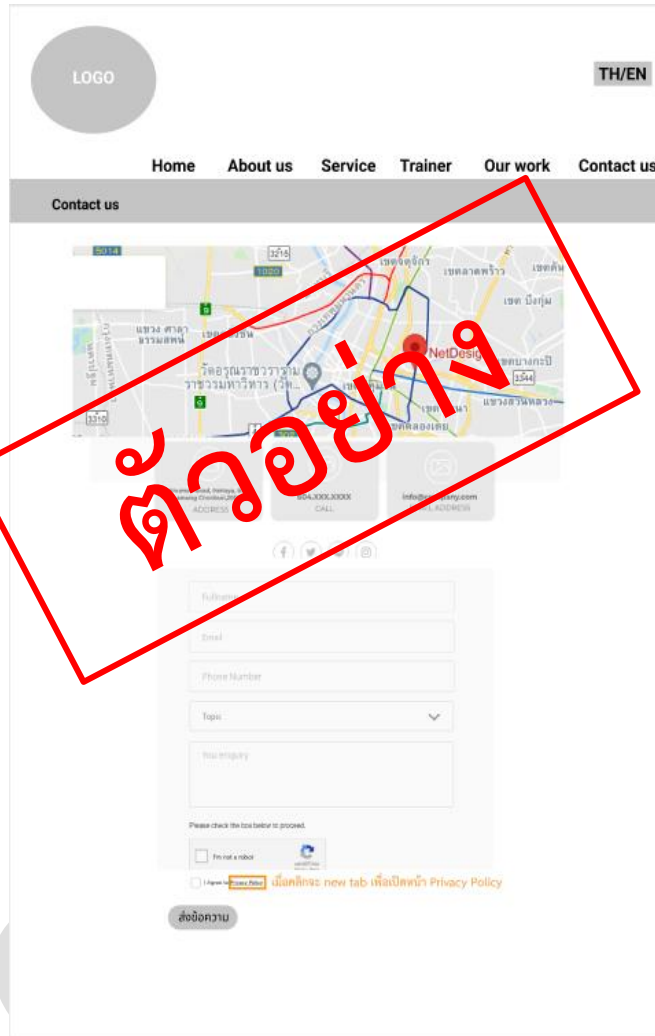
LOGO

TH/EN

Home About us Service Trainer Our work Contact us

Contact us

5014 3216 1020 เขตจตุจักร เขตลาดพร้าว เขตบึงกุ่ม แขวง ศาลาธรรมสพน์ วัดอรุณราชวรารามราชวรมหาวิหาร (วัด... NetDesign เขตบางกะปิ 3344 แขวงสวนหลวง 3310 เขตคลองเตย

ตัวอย่าง

ADDRESS

604.XXX.XXXX
CALL

info@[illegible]any.com
EMAIL ADDRESS

Fullname

Email

Phone Number

Topic

You enquiry

Please check the box below to proceed.

I'm not a robot

I Agree to Privacy Policy เมื่อคลิกจะ new tab เพื่อเปิดหน้า Privacy Policy

ส่งข้อความ